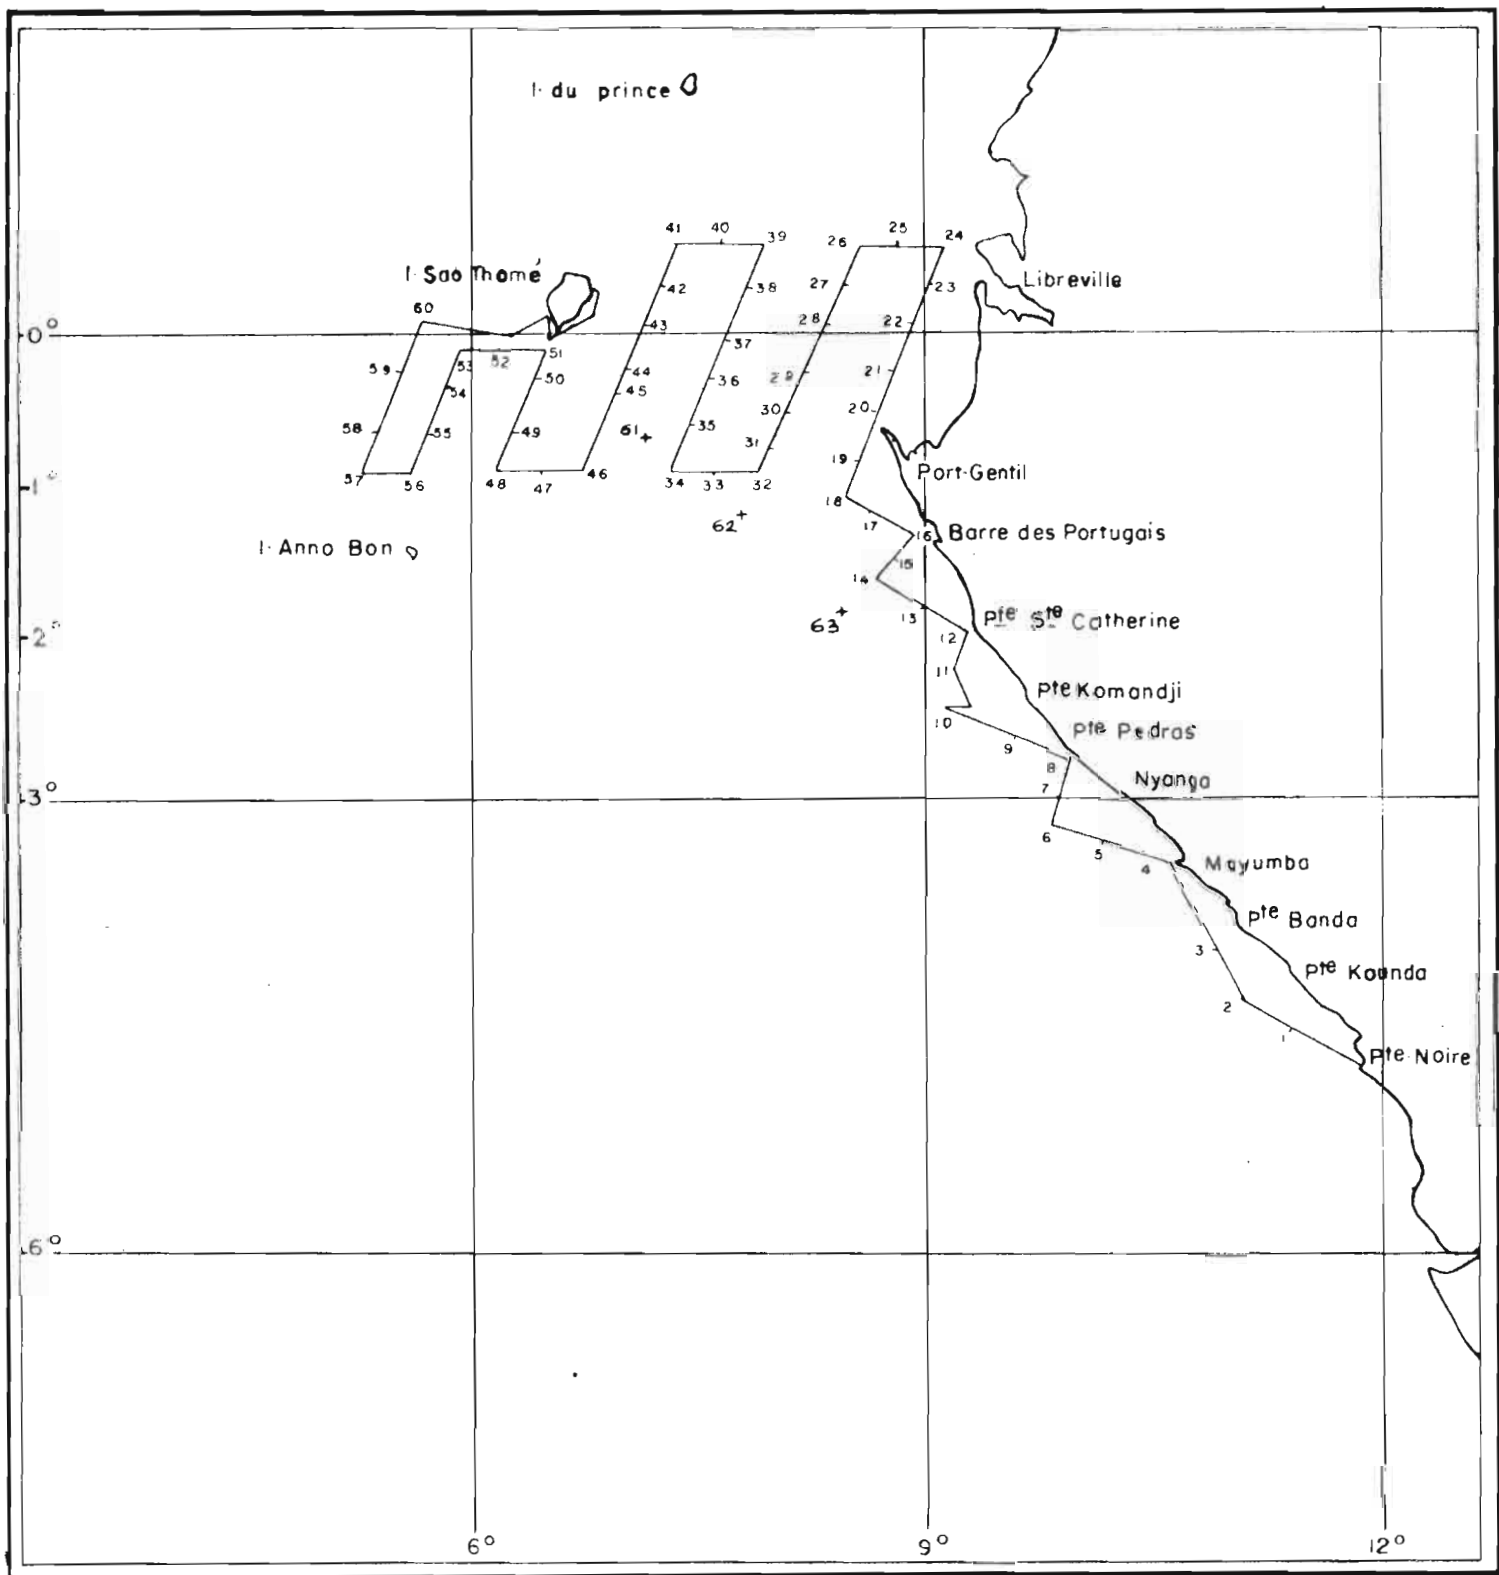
I du prince

41 40 39 26 25 24

I Sao Thomé

Libreville

60 42 38 27 23

0° 43 37 28 22

51 52 53

59 50 44 36 29 21

54 45

58 55 49 35 30 20

61 31

57 56 48 47 46 34 33 32 19

1° Port-Gentil

18

62

I Anno Bon

17 16 Barre des Portugais

15

14

2° 63 13 Pte Ste Catherine

12

11 Pte Komandji

10 Pte Pedras

9

8

3° 7 Nyanga

6

5 Mayumba

4

Pte Banda

3

Pte Kounda

2

1 Pte Noire

6°

6° 9° 12°